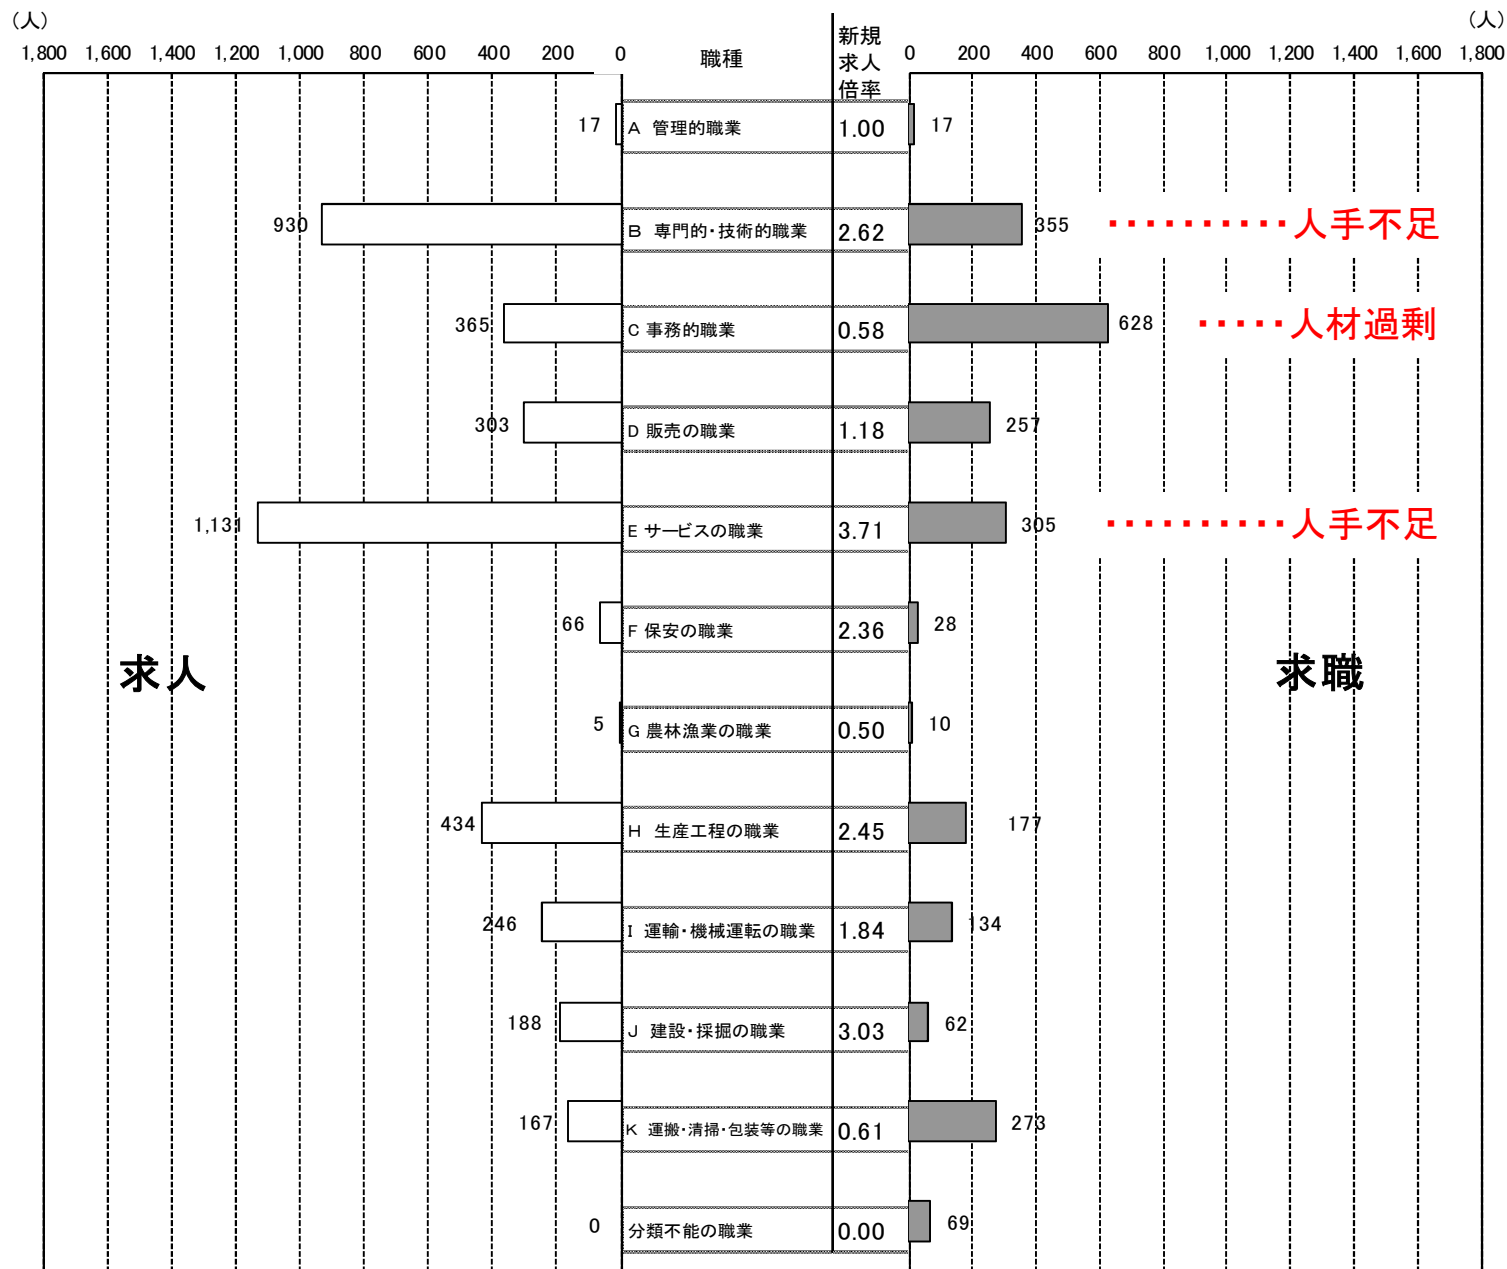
（人）

1,800 1,600 1,400 1,200 1,000 800 600 400 200 0

職種

新規求人倍率

（人）

0 200 400 600 800 1,000 1,200 1,400 1,600 1,800

| 求人 | 職種 | 新規求人倍率 | 求職 |
|---|---|---|---|
| 17 | A 管理的職業 | 1.00 | 17 |
| 930 | B 専門的･技術的職業 | 2.62 | 355 |
| 365 | C 事務的職業 | 0.58 | 628 |
| 303 | D 販売の職業 | 1.18 | 257 |
| 1,131 | E サービスの職業 | 3.71 | 305 |
| 66 | F 保安の職業 | 2.36 | 28 |
| 5 | G 農林漁業の職業 | 0.50 | 10 |
| 434 | H 生産工程の職業 | 2.45 | 177 |
| 246 | I 運輸･機械運転の職業 | 1.84 | 134 |
| 188 | J 建設･採掘の職業 | 3.03 | 62 |
| 167 | K 運搬･清掃･包装等の職業 | 0.61 | 273 |
| 0 | 分類不能の職業 | 0.00 | 69 |

・・・・・・・・・・人手不足

・・・・・人材過剰

・・・・・・・・・・人手不足

求人

求職